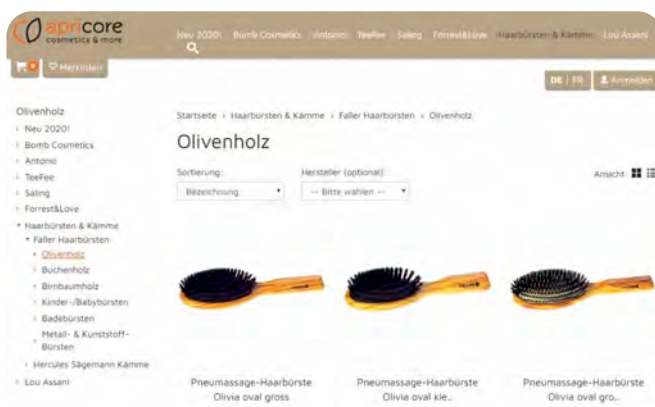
apricore
cosmetics & more

Neu 2020! Bomb Cosmetics Antonio TeeFee Saling Forrest&Love Haarbürsten & Kämme Lou Assani

0 Merkliste

DE | FR Anmelden

Olivenholz
Neu 2020!
Bomb Cosmetics
Antonio
TeeFee
Saling
Forrest&Love
Haarbürsten & Kämme
Faller Haarbürsten
Olivenholz
Buchenholz
Birnbaumholz
Kinder-/Babybürsten
Badebürsten
Metall- & Kunststoff-Bürsten
Hercules Sägemann Kämme
Lou Assani

Startseite › Haarbürsten & Kämme › Faller Haarbürsten › Olivenholz

Olivenholz

Sortierung:
Bezeichnung
Hersteller (optional):
-- Bitte wählen --
Ansicht:

Pneumassage-Haarbürste Olivia oval gross

Pneumassage-Haarbürste Olivia oval kle...

Pneumassage-Haarbürste Olivia oval gro...